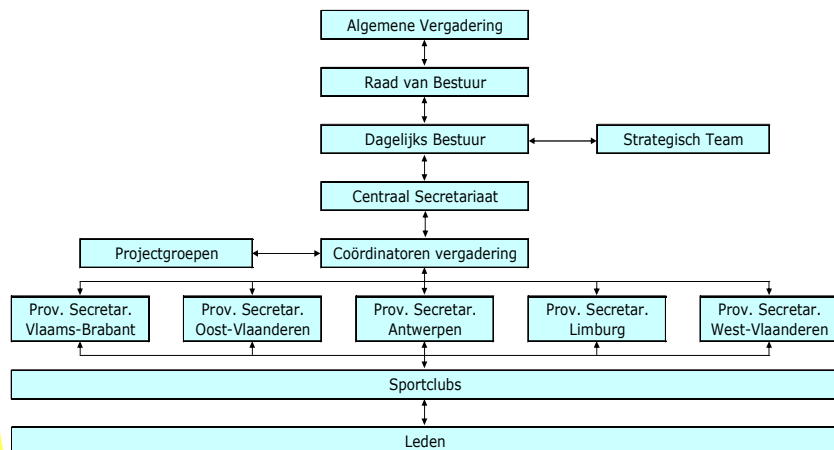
Algemene Vergadering

Raad van Bestuur

Dagelijks Bestuur

Strategisch Team

Centraal Secretariaat

Projectgroepen

Coördinatoren vergadering

Prov. Secretar. Vlaams-Brabant

Prov. Secretar. Oost-Vlaanderen

Prov. Secretar. Antwerpen

Prov. Secretar. Limburg

Prov. Secretar. West-Vlaanderen

Sportclubs

Leden